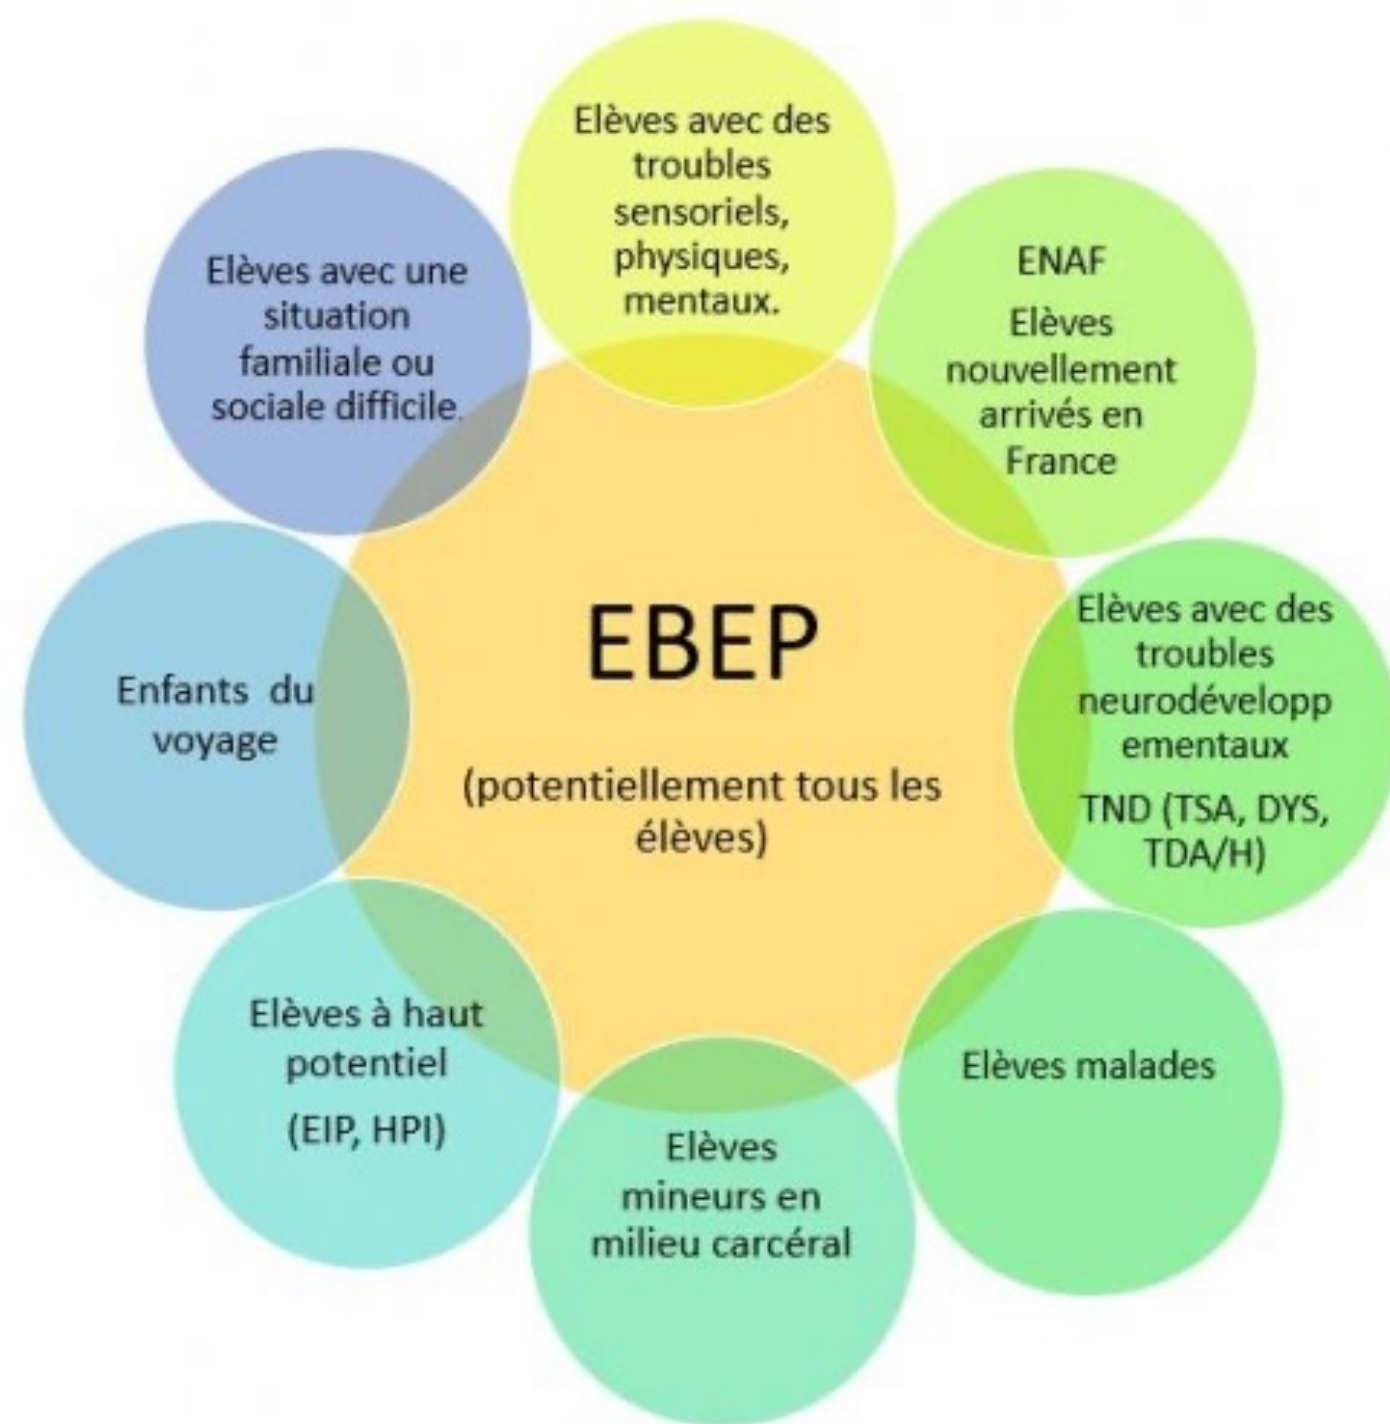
EBEP

(potentiellement tous les élèves)

Elèves avec des troubles sensoriels, physiques, mentaux.

ENAF

Elèves nouvellement arrivés en France

Elèves avec des troubles neurodévelopp ementaux

TND (TSA, DYS, TDA/H)

Elèves malades

Elèves mineurs en milieu carcéral

Elèves à haut potentiel

(EIP, HPI)

Enfants du voyage

Elèves avec une situation familiale ou sociale difficile.